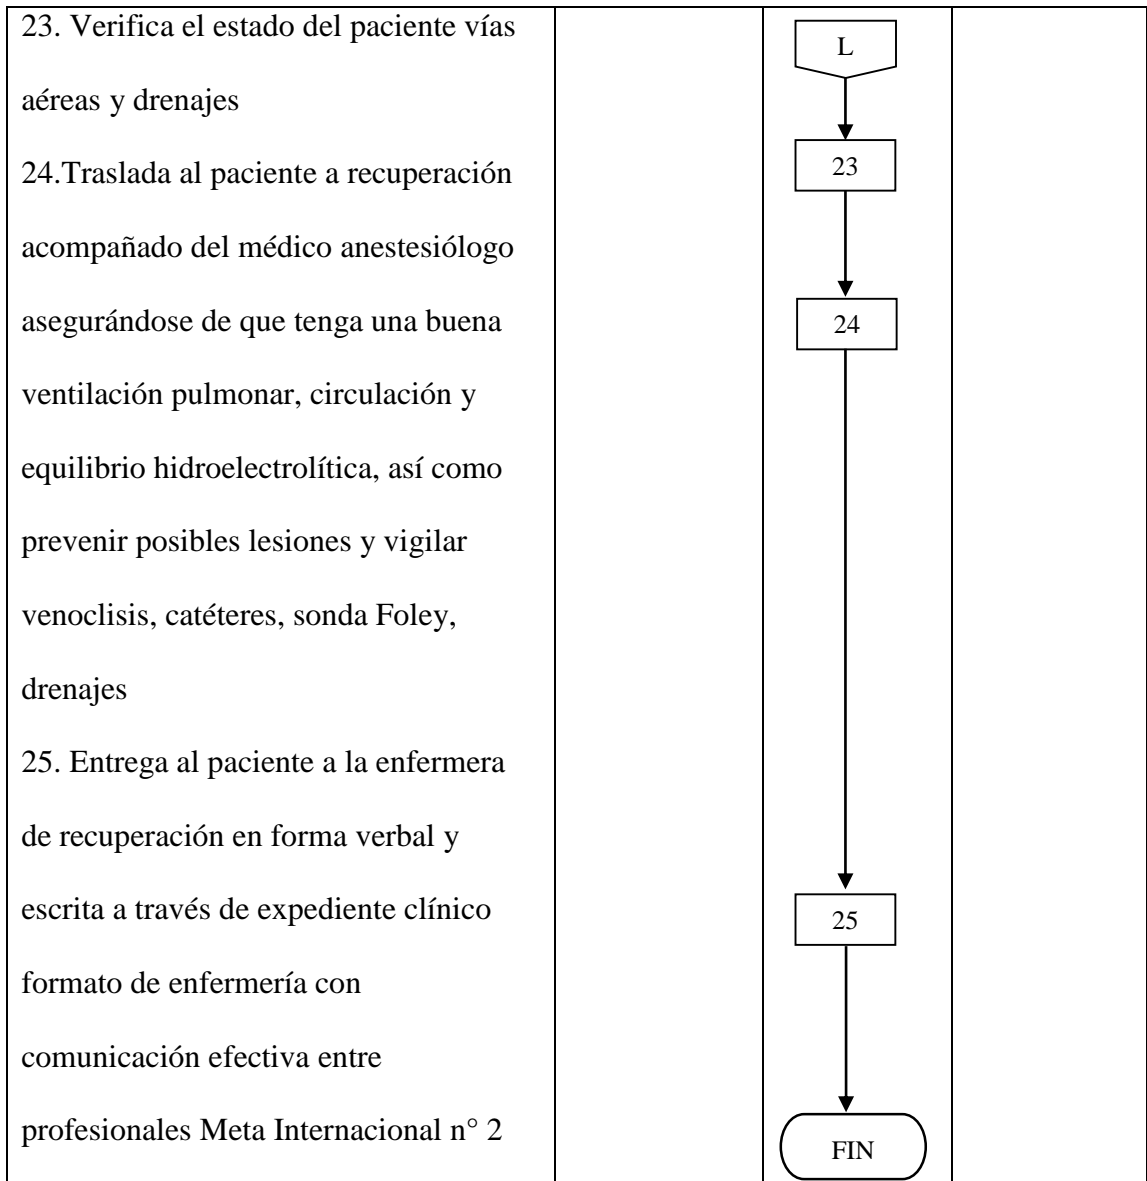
23. Verifica el estado del paciente vías aéreas y drenajes

24.Traslada al paciente a recuperación acompañado del médico anestesiólogo asegurándose de que tenga una buena ventilación pulmonar, circulación y equilibrio hidroelectrolítica, así como prevenir posibles lesiones y vigilar venoclisis, catéteres, sonda Foley, drenajes

25. Entrega al paciente a la enfermera de recuperación en forma verbal y escrita a través de expediente clínico formato de enfermería con comunicación efectiva entre profesionales Meta Internacional n° 2

L

23

24

25

FIN